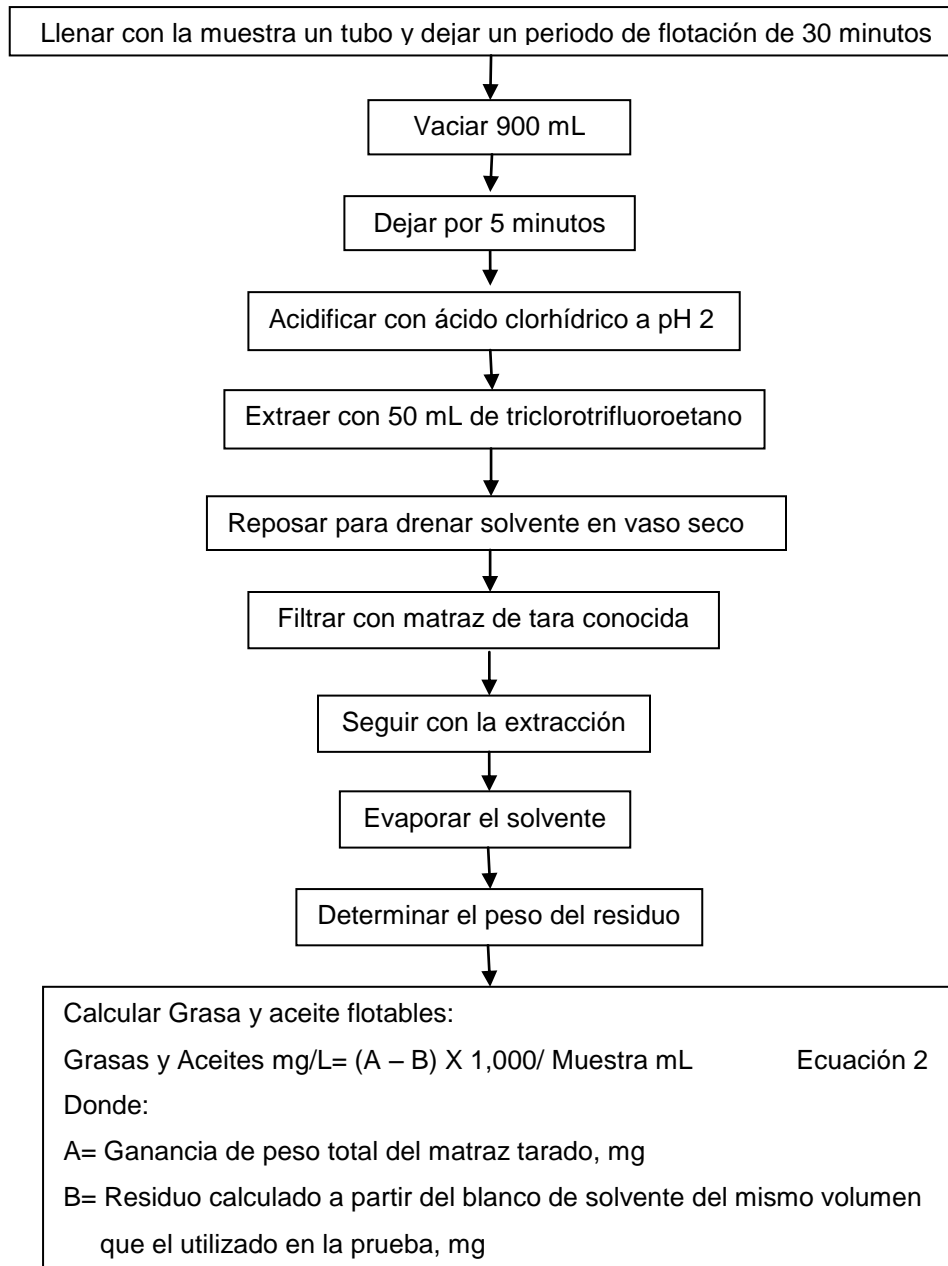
Llenar con la muestra un tubo y dejar un periodo de flotación de 30 minutos

Vaciar 900 mL

Dejar por 5 minutos

Acidificar con ácido clorhídrico a pH 2

Extraer con 50 mL de triclorotrifluoroetano

Reposar para drenar solvente en vaso seco

Filtrar con matraz de tara conocida

Seguir con la extracción

Evaporar el solvente

Determinar el peso del residuo

Calcular Grasa y aceite flotables:

Grasas y Aceites mg/L= (A – B) X 1,000/ Muestra mL Ecuación 2

Donde:

A= Ganancia de peso total del matraz tarado, mg

B= Residuo calculado a partir del blanco de solvente del mismo volumen que el utilizado en la prueba, mg